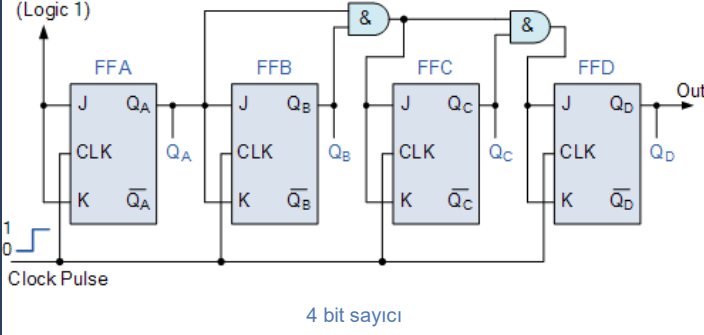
(Logic 1)

&

&

FFA

J $Q_A$

CLK

K $\overline{Q_A}$

$Q_A$

FFB

J $Q_B$

CLK

K $\overline{Q_B}$

$Q_B$

FFC

J $Q_C$

CLK

K $\overline{Q_C}$

$Q_C$

FFD

J $Q_D$

CLK

K $\overline{Q_D}$

$Q_D$

Out

1
0

Clock Pulse

4 bit sayıcı